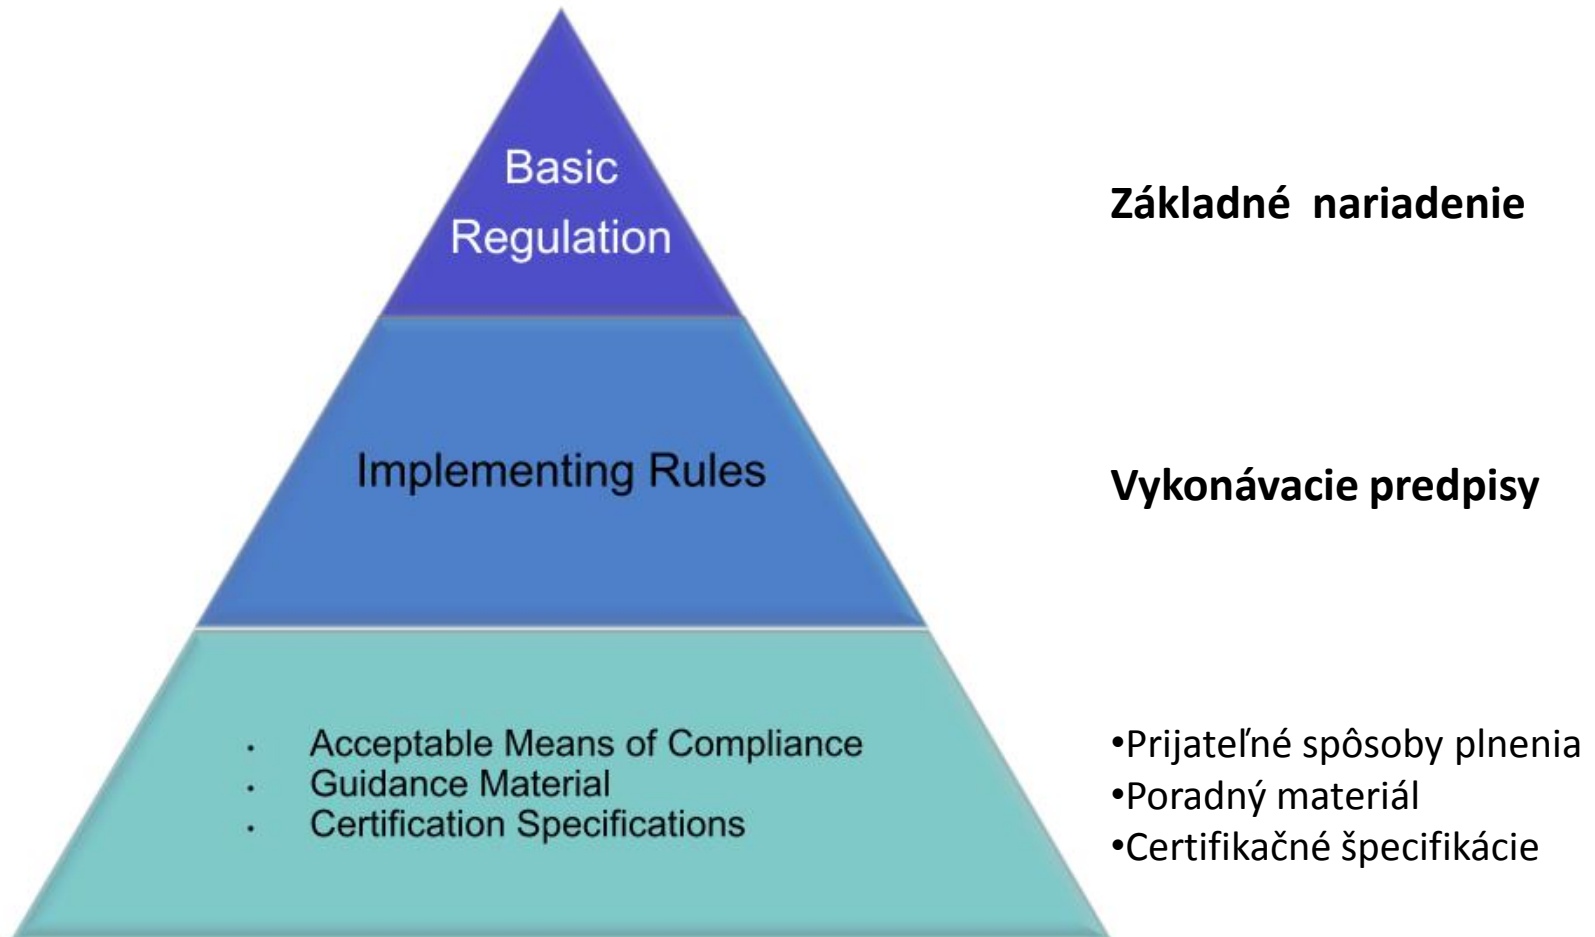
Basic Regulation

Základné nariadenie

Implementing Rules

Vykonávacie predpisy

- Acceptable Means of Compliance
- Guidance Material
- Certification Specifications

•Prijateľné spôsoby plnenia
•Poradný materiál
•Certifikačné špecifikácie